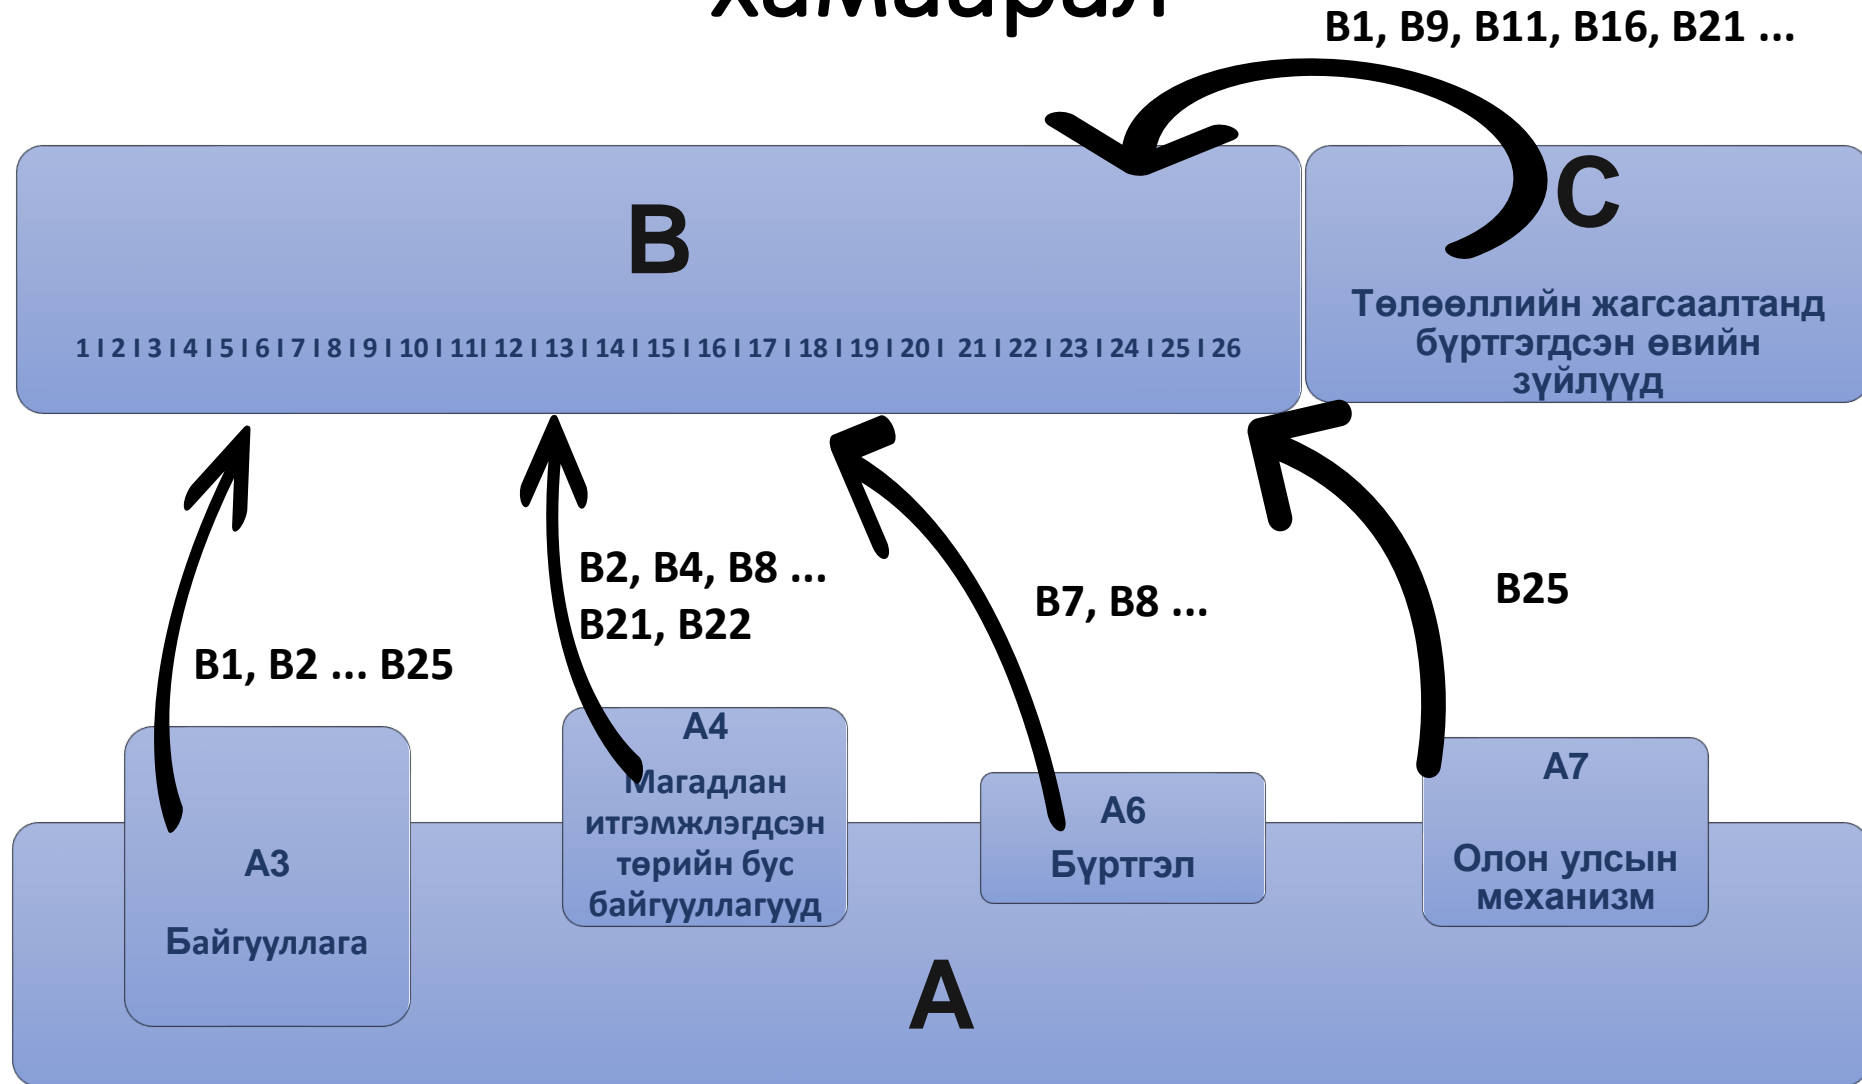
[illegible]

B1, B9, B11, B16, B21 ...

B

1 I 2 I 3 I 4 I 5 I 6 I 7 I 8 I 9 I 10 I 11I 12 I 13 I 14 I 15 I 16 I 17 I 18 I 19 I 20 I 21 I 22 I 23 I 24 I 25 I 26

C

Төлөөллийн жагсаалтанд бүртгэгдсэн өвийн зүйлүүд

B1, B2 ... B25

B2, B4, B8 ...
B21, B22

B7, B8 ...

B25

A3

Байгууллага

A4

Магадлан итгэмжлэгдсэн төрийн бус байгууллагууд

A6

Бүртгэл

A7

Олон улсын механизм

A